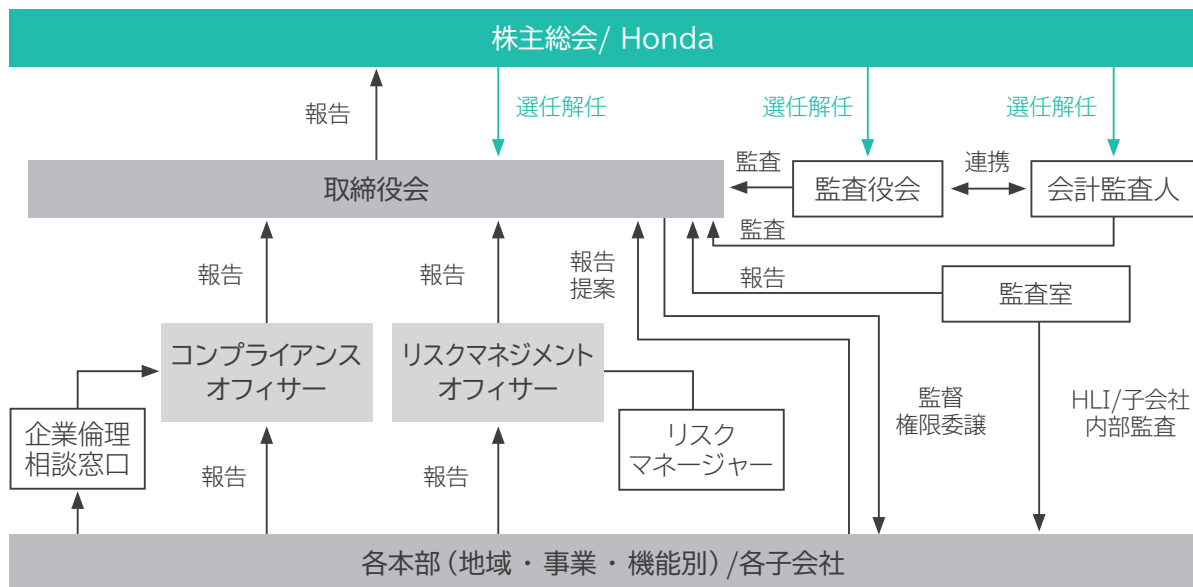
株主総会/ Honda

報告

選任解任

選任解任

選任解任

取締役会

監査

監査役会

連携

会計監査人

監査

報告

報告

報告
提案

報告

監査室

コンプライアンスオフィサー

リスクマネジメントオフィサー

企業倫理相談窓口

リスクマネージャー

監督
権限委譲

HLI/子会社
内部監査

報告

報告

各本部（地域・事業・機能別）/各子会社